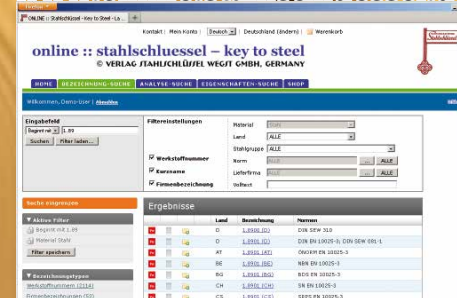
ONLINE :: Stahlschluessel - Key to Steel - La...

Kontakt | Mein Konto | Deutsch | Deutschland (ändern) | Warenkorb

online :: stahlschluessel – key to steel

© VERLAG STAHLSCHLÜSSEL WEGST GMBH, GERMANY

HOME | BEZEICHNUNG-SUCHE | ANALYSE-SUCHE | EIGENSCHAFTEN-SUCHE | SHOP

Willkommen, Demo-User | Abmelden

Eingabefeld

Begriff mit | 1.89

Suchen | Filter laden...

Filtereinstellungen

Werkstoffnummer

Kurzname

Firmenbezeichnung

Material | Stahl

Land | ALLE

Stahlgruppe | ALLE

Norm | ALLE | ... | ALLE

Lieferfirma | ALLE | ... | ALLE

Volltext

Suche eingrenzen

Aktive Filter

Begriff mit 1.89

Material Stahl

Filter speichern

Bezeichnungstypen

Werkstoffnummern (2114)

Firmenbezeichnungen (53)

Ergebnisse

| Land | Bezeichnung | Normen |
|---|---|---|
| D | 1.0900 (D) | DIN SEW 310 |
| D | 1.0901 (D) | DIN EN 10025-3; DIN SEW 081-1 |
| AT | 1.0901 (AT) | ÖNORM EN 10025-3 |
| BE | 1.0901 (BE) | NBN EN 10025-3 |
| BG | 1.0901 (BG) | BDS EN 10025-3 |
| CH | 1.0901 (CH) | SN EN 10025-3 |
| CS | 1.0901 (CS) | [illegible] |